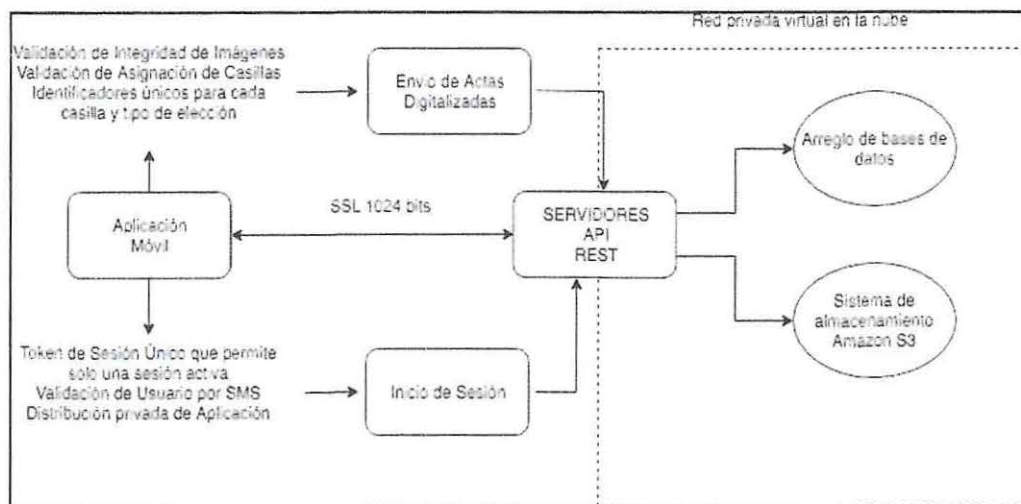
Red privada virtual en la nube

Validación de Integridad de Imágenes
Validación de Asignación de Casillas
Identificadores únicos para cada casilla y tipo de elección

Envio de Actas Digitalizadas

Arreglo de bases de datos

Aplicación Móvil

SSL 1024 bits

SERVIDORES
API
REST

Sistema de almacenamiento Amazon S3

Token de Sesión Único que permite solo una sesión activa
Validación de Usuario por SMS
Distribución privada de Aplicación

Inicio de Sesión